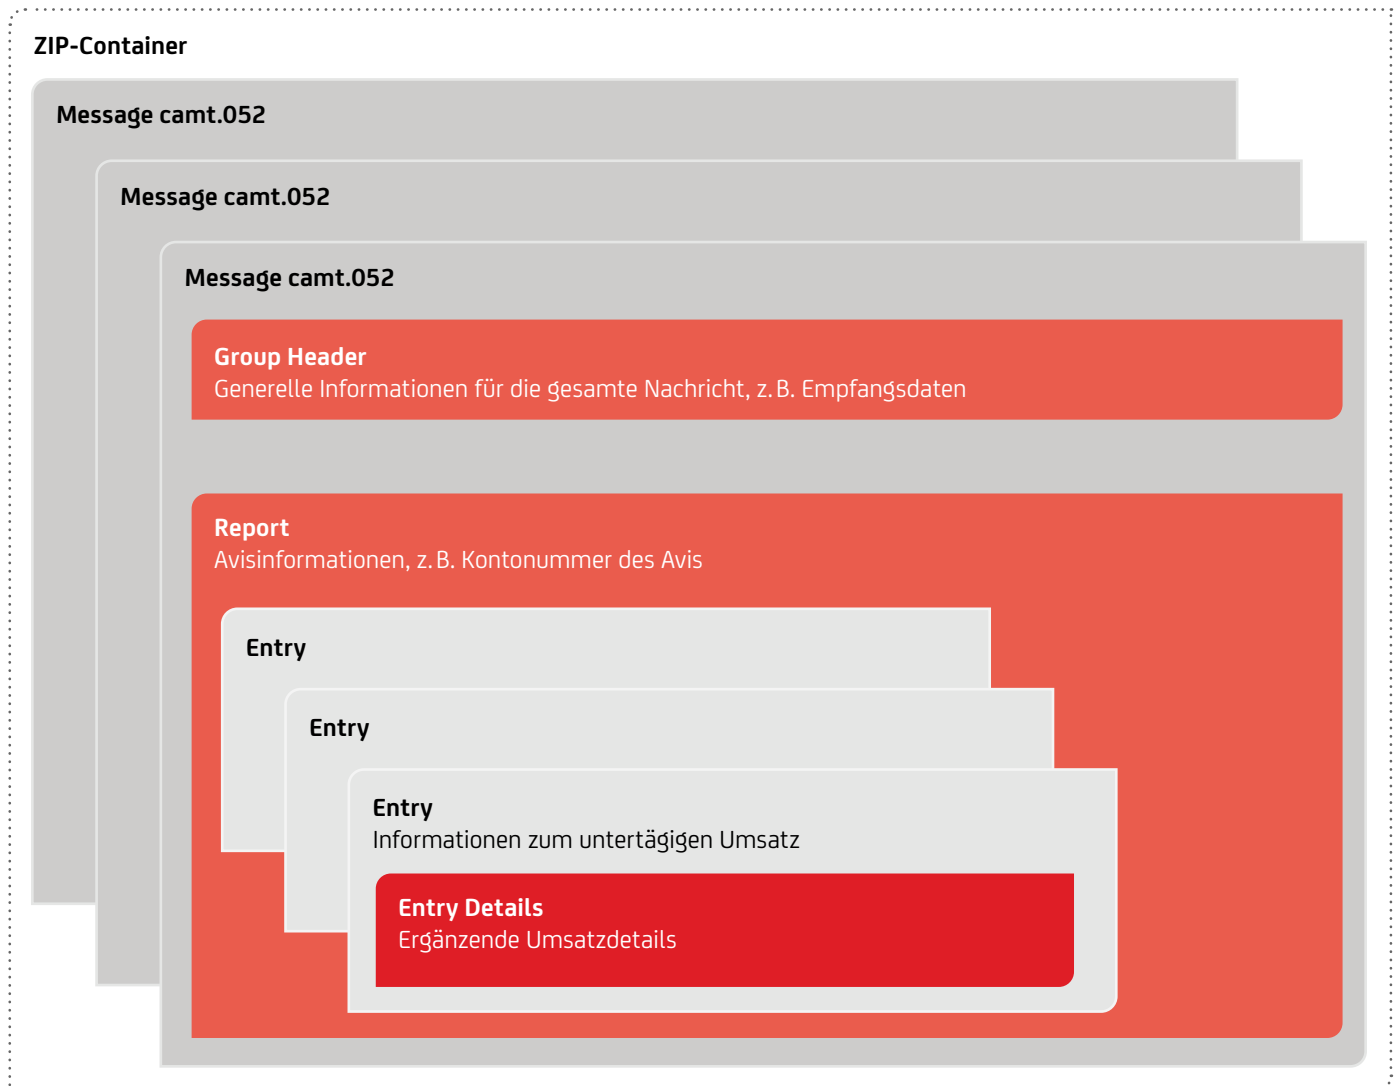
ZIP-Container

Message camt.052

Message camt.052

Message camt.052

Group Header
Generelle Informationen für die gesamte Nachricht, z. B. Empfangsdaten

Report
Avisinformationen, z. B. Kontonummer des Avis

Entry

Entry

Entry
Informationen zum untertägigen Umsatz

Entry Details
Ergänzende Umsatzdetails